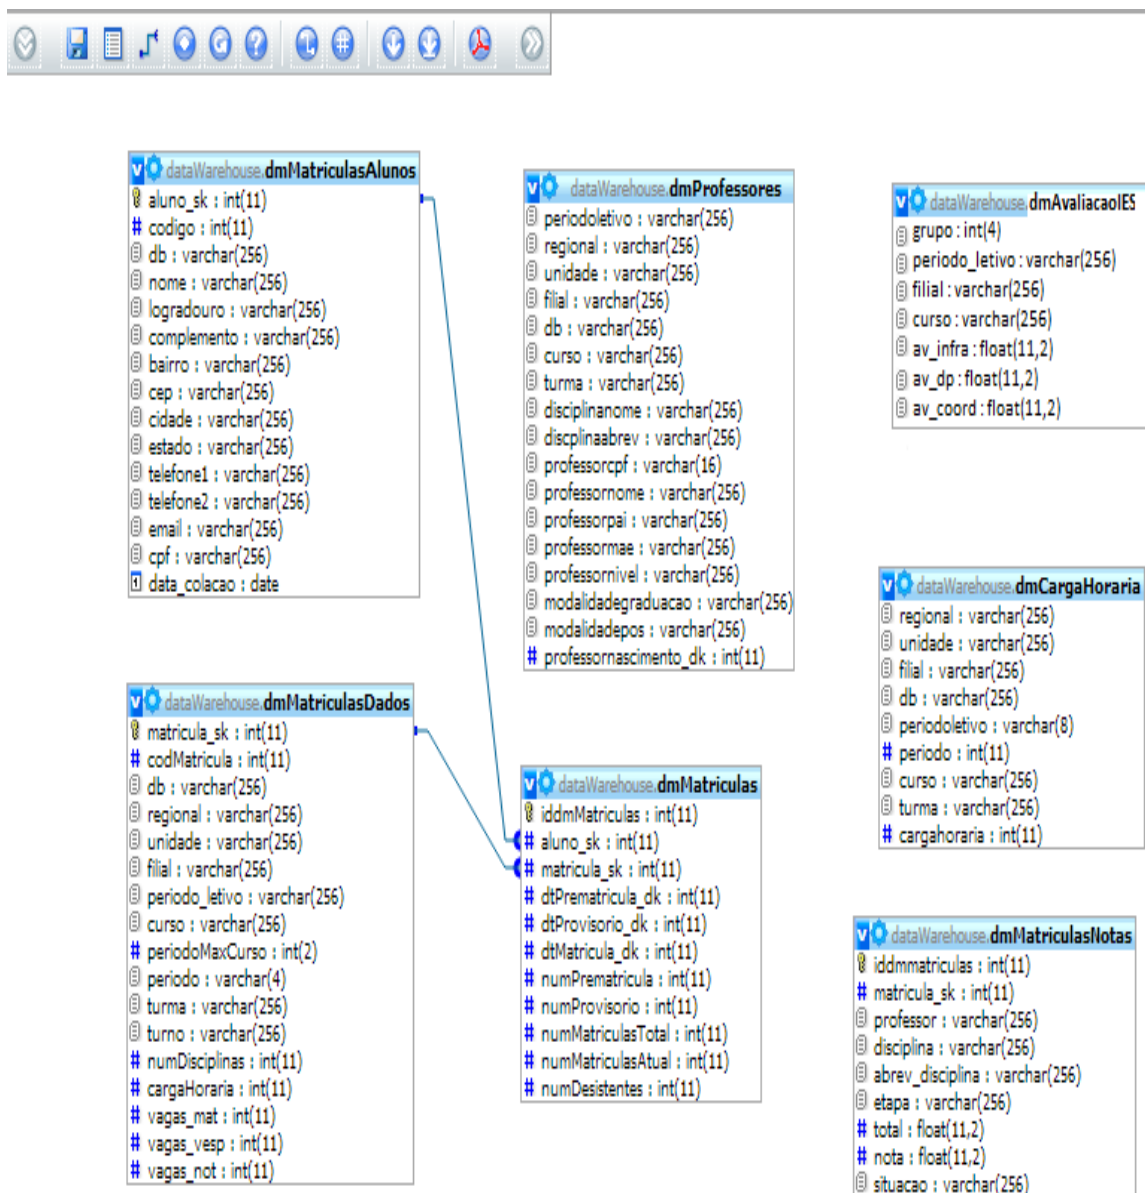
dataWarehouse.dmMatriculasAlunos
aluno_sk : int(11)
codigo : int(11)
db : varchar(256)
nome : varchar(256)
logradouro : varchar(256)
complemento : varchar(256)
bairro : varchar(256)
cep : varchar(256)
cidade : varchar(256)
estado : varchar(256)
telefone1 : varchar(256)
telefone2 : varchar(256)
email : varchar(256)
cpf : varchar(256)
data_colacao : date

dataWarehouse.dmProfessores
periodoletivo : varchar(256)
regional : varchar(256)
unidade : varchar(256)
filial : varchar(256)
db : varchar(256)
curso : varchar(256)
turma : varchar(256)
disciplinanome : varchar(256)
discplinaabrev : varchar(256)
professorcpf : varchar(16)
professornome : varchar(256)
professorpai : varchar(256)
professormae : varchar(256)
professornivel : varchar(256)
modalidadegraduacao : varchar(256)
modalidadepos : varchar(256)
professornascimento_dk : int(11)

dataWarehouse.dmAvaliacaoIES
grupo : int(4)
periodo_letivo : varchar(256)
filial : varchar(256)
curso : varchar(256)
av_infra : float(11,2)
av_dp : float(11,2)
av_coord : float(11,2)

dataWarehouse.dmCargaHoraria
regional : varchar(256)
unidade : varchar(256)
filial : varchar(256)
db : varchar(256)
periodoletivo : varchar(8)
periodo : int(11)
curso : varchar(256)
turma : varchar(256)
cargahoraria : int(11)

dataWarehouse.dmMatriculasDados
matricula_sk : int(11)
codMatricula : int(11)
db : varchar(256)
regional : varchar(256)
unidade : varchar(256)
filial : varchar(256)
periodo_letivo : varchar(256)
curso : varchar(256)
periodoMaxCurso : int(2)
periodo : varchar(4)
turma : varchar(256)
turno : varchar(256)
numDisciplinas : int(11)
cargaHoraria : int(11)
vagas_mat : int(11)
vagas_vesp : int(11)
vagas_not : int(11)

dataWarehouse.dmMatriculas
iddmMatriculas : int(11)
aluno_sk : int(11)
matricula_sk : int(11)
dtPrematricula_dk : int(11)
dtProvisorio_dk : int(11)
dtMatricula_dk : int(11)
numPrematricula : int(11)
numProvisorio : int(11)
numMatriculasTotal : int(11)
numMatriculasAtual : int(11)
numDesistentes : int(11)

dataWarehouse.dmMatriculasNotas
iddmmatriculas : int(11)
matricula_sk : int(11)
professor : varchar(256)
disciplina : varchar(256)
abrev_disciplina : varchar(256)
etapa : varchar(256)
total : float(11,2)
nota : float(11,2)
situacao : varchar(256)